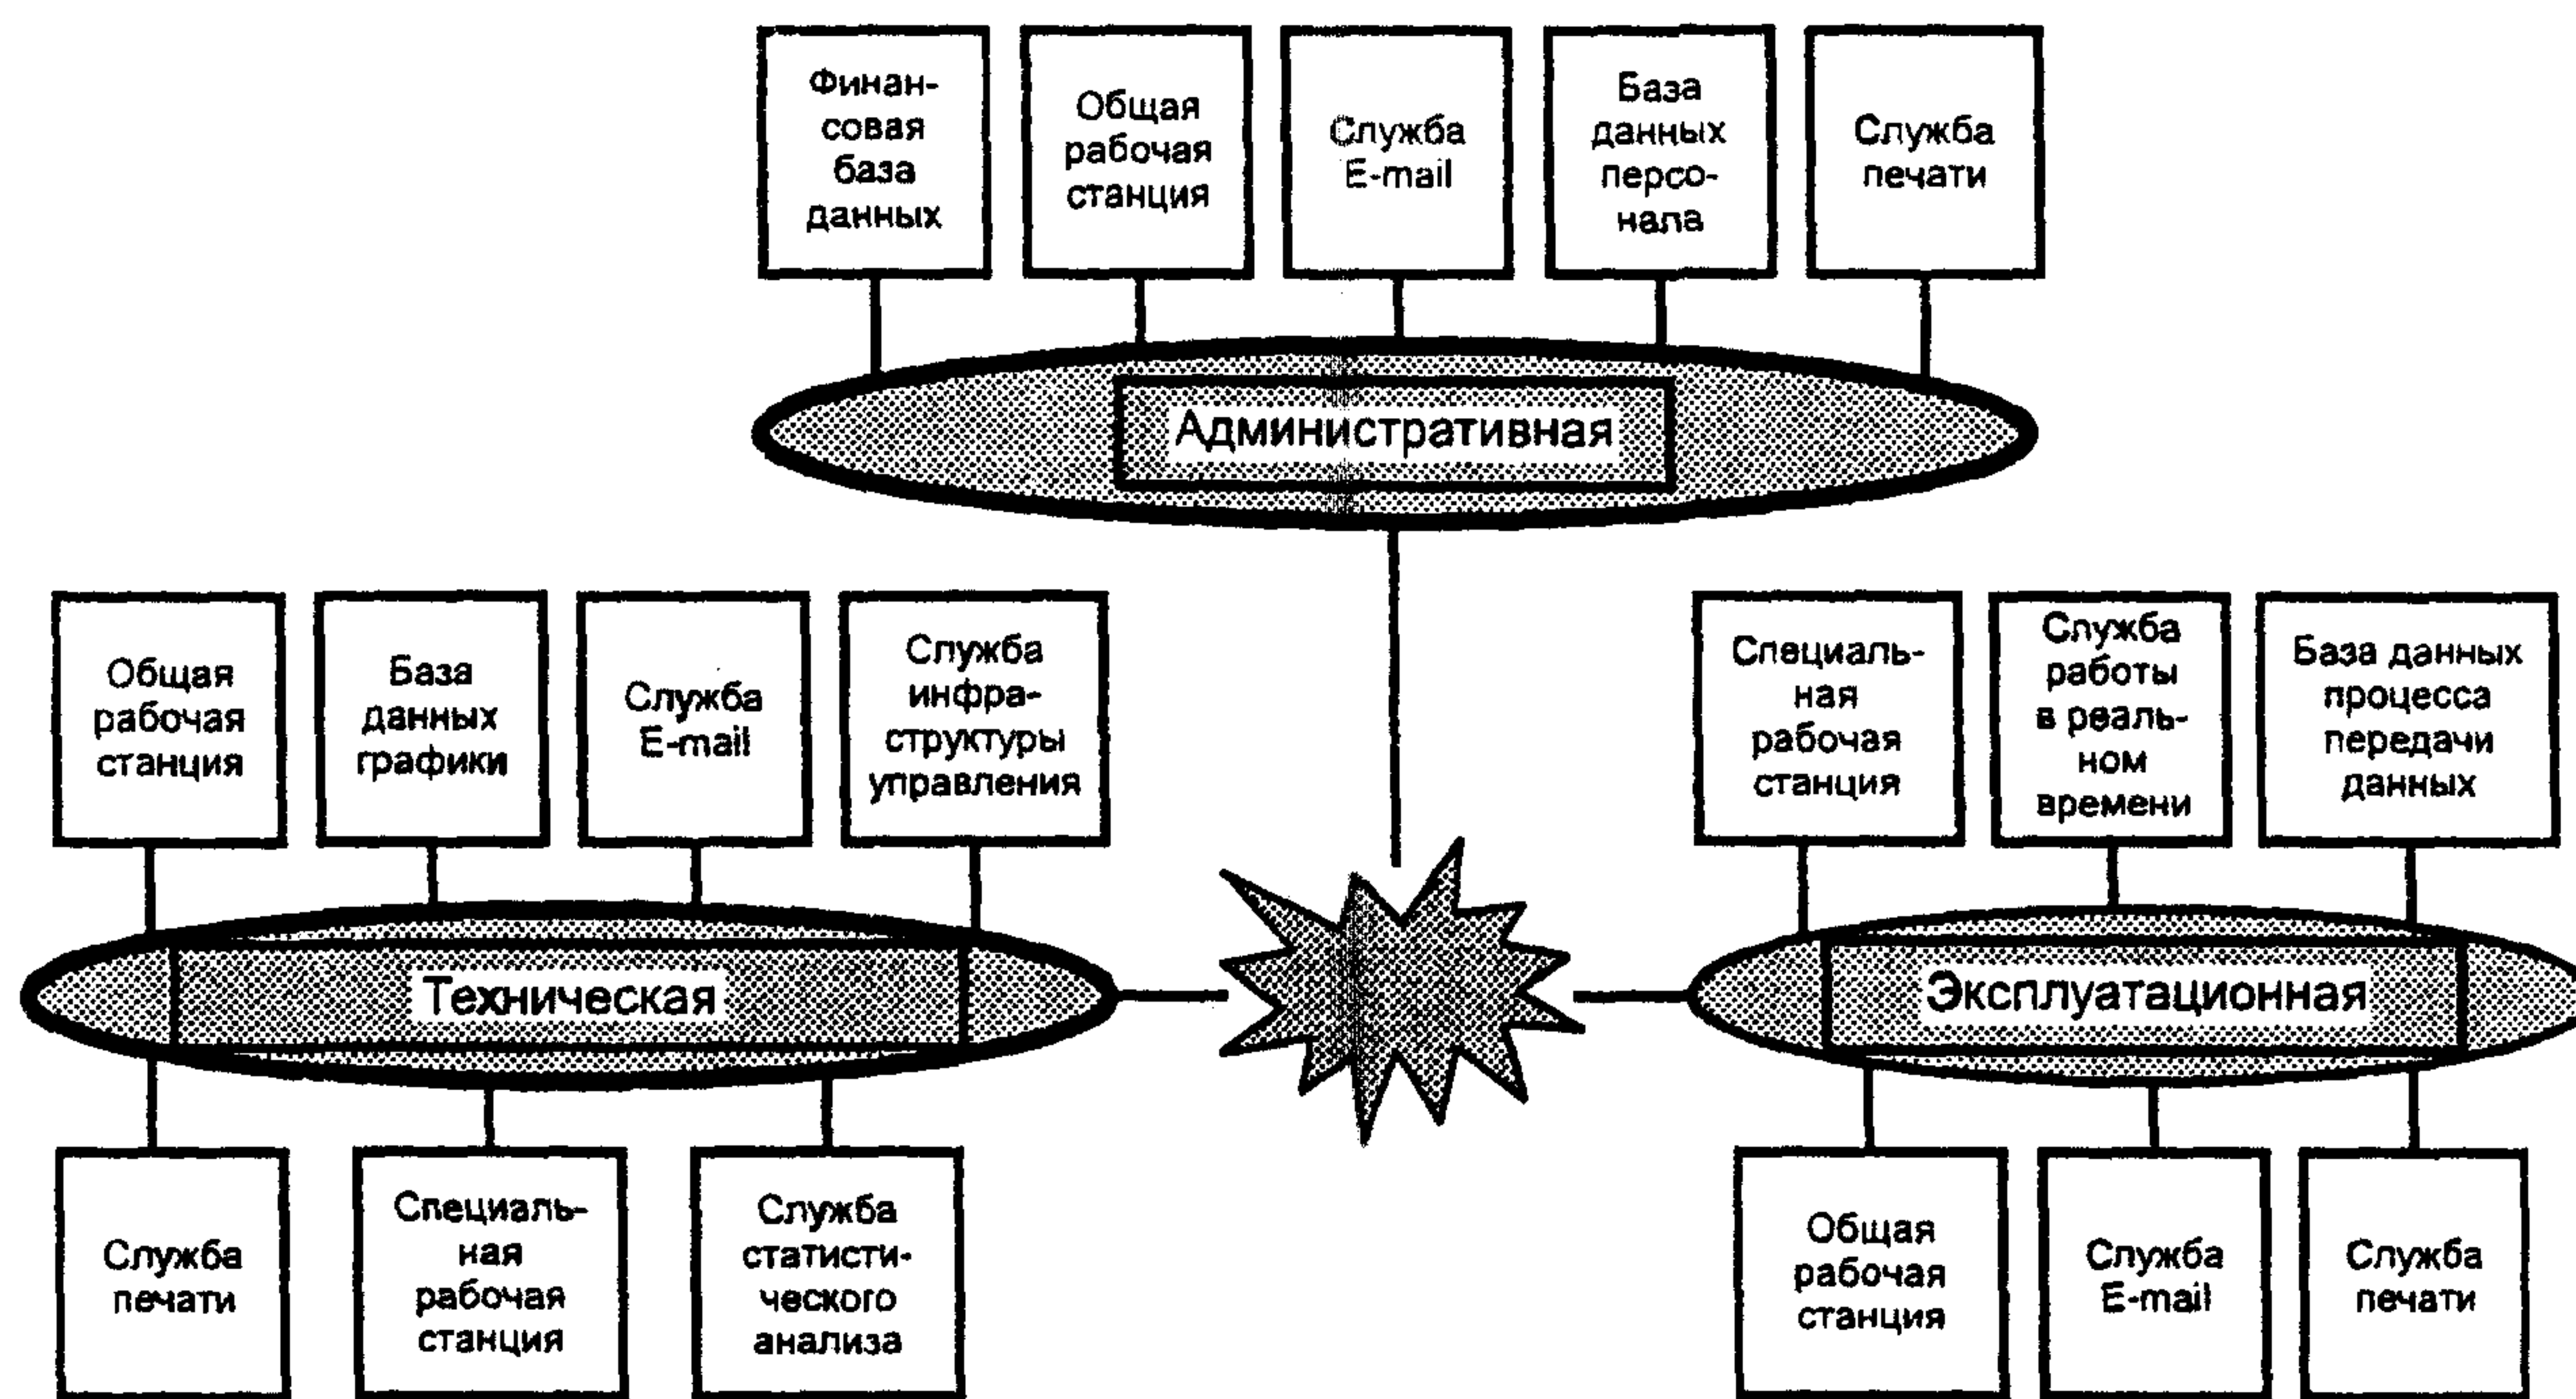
Финансовая база данных

Общая рабочая станция

Служба E-mail

База данных персонала

Служба печати

Административная

Общая рабочая станция

База данных графики

Служба E-mail

Служба инфраструктуры управления

Специальная рабочая станция

Служба работы в реальном времени

База данных процесса передачи данных

Техническая

Эксплуатационная

Служба печати

Специальная рабочая станция

Служба статистического анализа

Общая рабочая станция

Служба E-mail

Служба печати